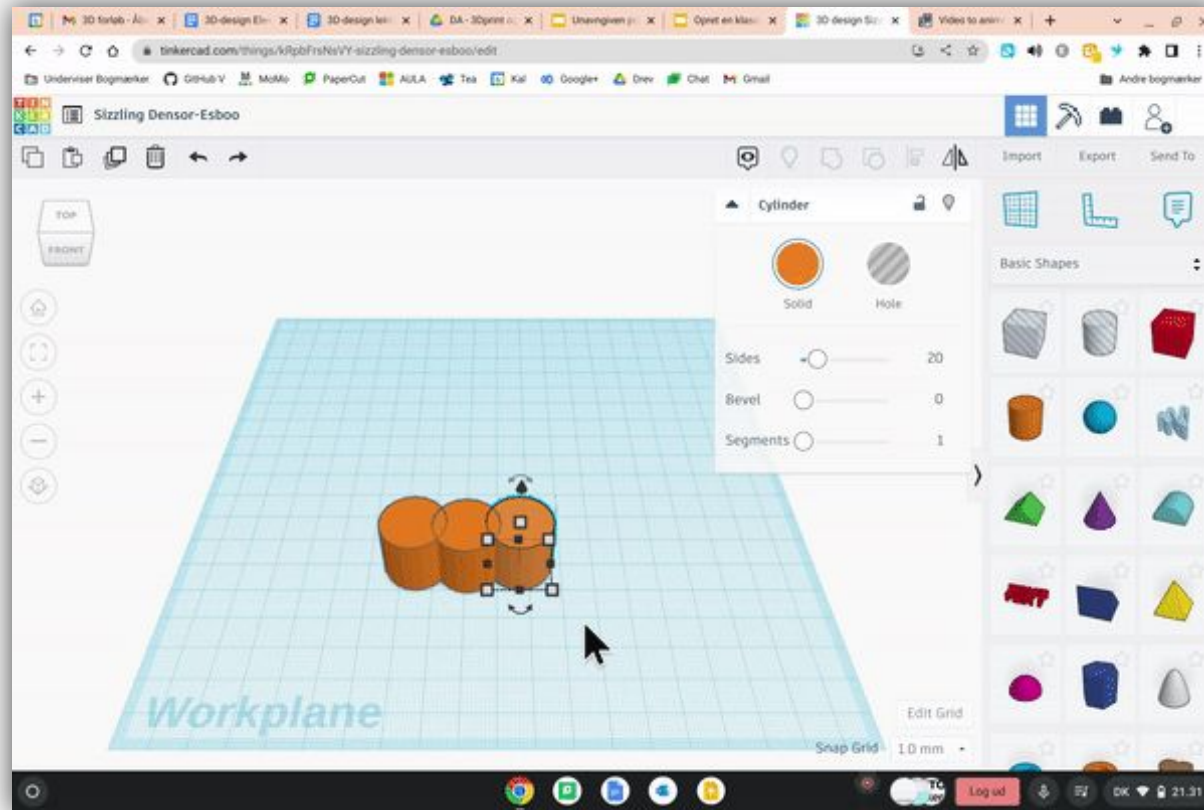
3D forløb - Ål | 3D-design El | 3D-design le | DA - 3Dprint | Unavngiven | Opret en klas | 3D design Si | Video to anim

tinkercad.com/things/kRpbFrsNsVY-sizzling-densor-esboo/edit

Underviser Bogmærker GitHub V MoMo PaperCut AULA Tea Kal Google+ Drev Chat Gmail Andre bogmærker

TIN KER CAD Sizzling Densor-Esboo

Import Export Send To

TOP FRONT

Cylinder

Solid Hole

Sides 20
Bevel 0
Segments 1

Basic Shapes

Workplane

Edit Grid
Snap Grid 1.0 mm

Log ud DK 21.31